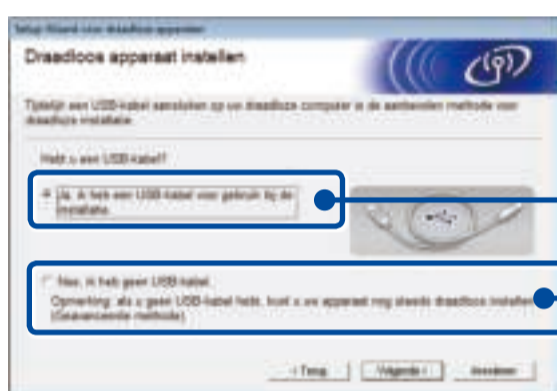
Setup Wizard voor draadloos apparaten

Draadloos apparaat instellen

Tijdelijk een USB-kabel aansluiten op uw draadloze computer is de aanbevolen methode voor draadloze installatie.

Hebt u een USB-kabel?

Ja, ik heb een USB-kabel voor gebruik bij de installatie.

Nee, ik heb geen USB-kabel.
Opmerking: als u geen USB-kabel hebt, kunt u uw apparaat nog steeds draadloos installeren (Geavanceerde methode).

< Terug | Volgende > | Annuleren